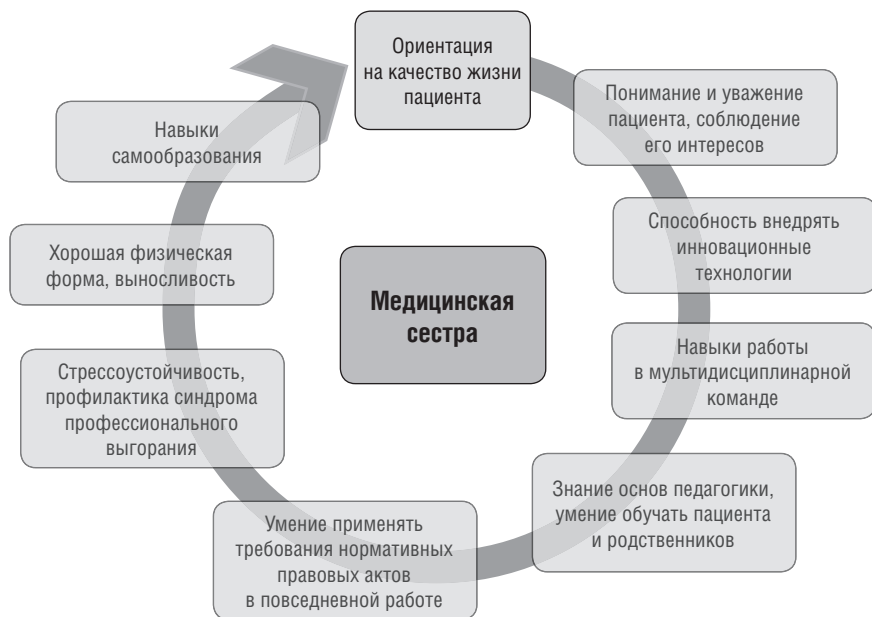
Ориентация на качество жизни пациента

Понимание и уважение пациента, соблюдение его интересов

Способность внедрять инновационные технологии

Навыки работы в мультидисциплинарной команде

Знание основ педагогики, умение обучать пациента и родственников

Умение применять требования нормативных правовых актов в повседневной работе

Стрессоустойчивость, профилактика синдрома профессионального выгорания

Хорошая физическая форма, выносливость

Навыки самообразования

Медицинская сестра